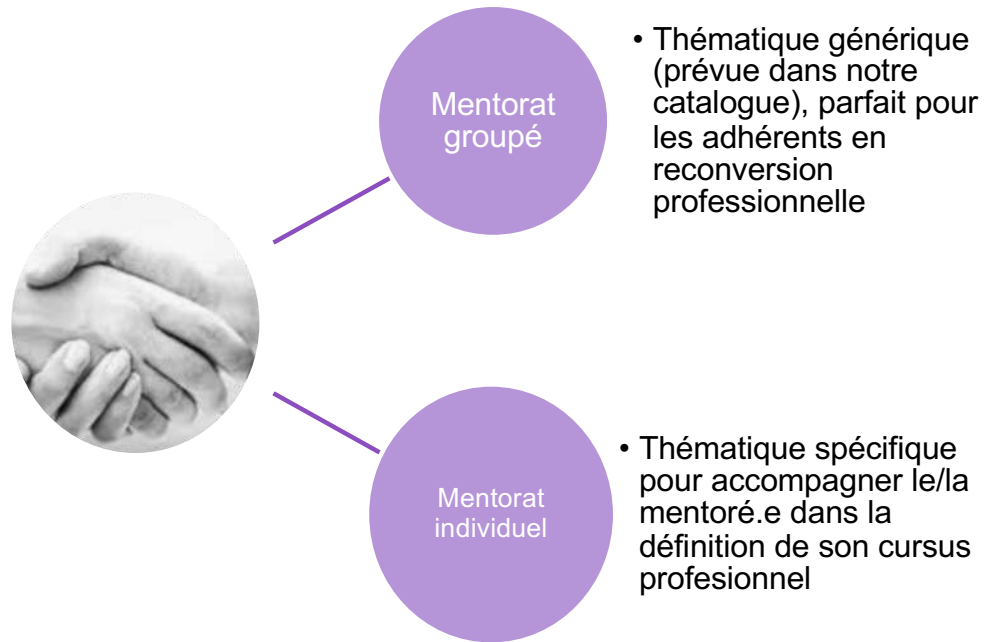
Mentorat groupé

• Thématique générique (prévue dans notre catalogue), parfait pour les adhérents en reconversion professionnelle

Mentorat individuel

• Thématique spécifique pour accompagner le/la mentoré.e dans la définition de son cursus profesionnel